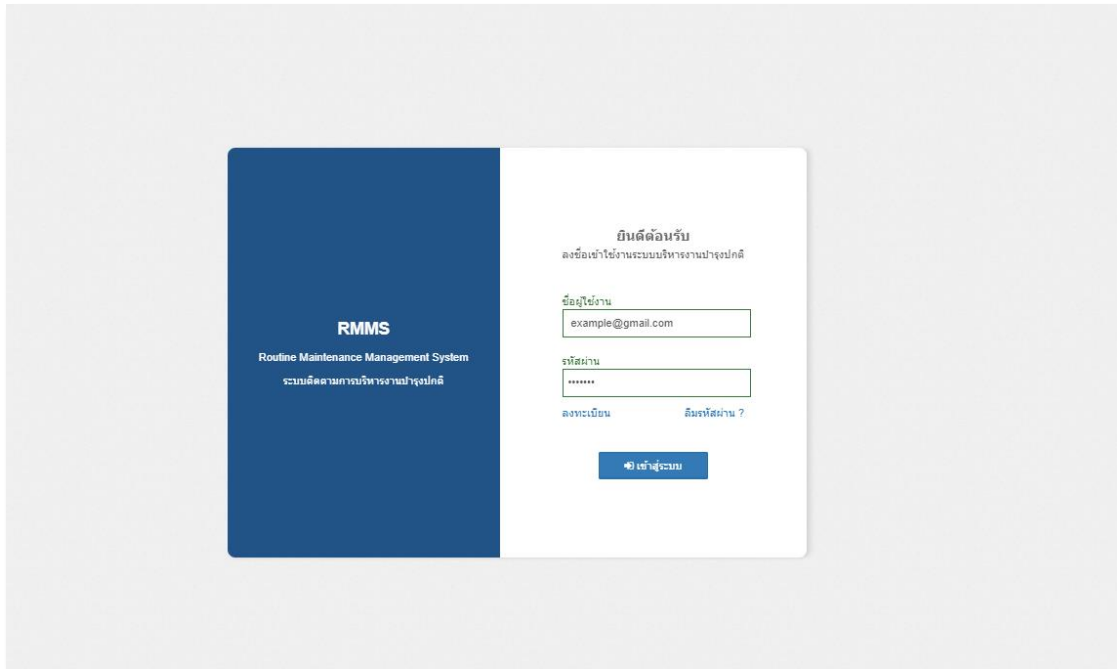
RMMS

Routine Maintenance Management System

ระบบติดตามการบริหารงานบำรุงปกติ

ยินดีต้อนรับ

ลงชื่อเข้าใช้งานระบบบริหารงานบำรุงปกติ

ชื่อผู้ใช้งาน

example@gmail.com

รหัสผ่าน

•••••••

ลงทะเบียน

ลืมรหัสผ่าน ?

เข้าสู่ระบบ